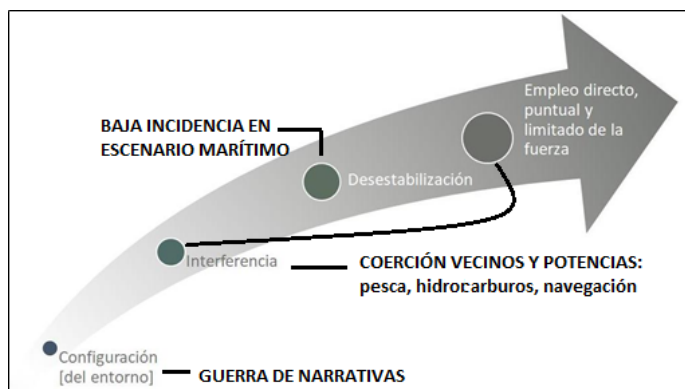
Empleo directo, puntual y limitado de la fuerza

BAJA INCIDENCIA EN ESCENARIO MARÍTIMO

Desestabilización

Interferencia

COERCIÓN VECINOS Y POTENCIAS: pesca, hidrocarburos, navegación

Configuración [del entorno]

GUERRA DE NARRATIVAS